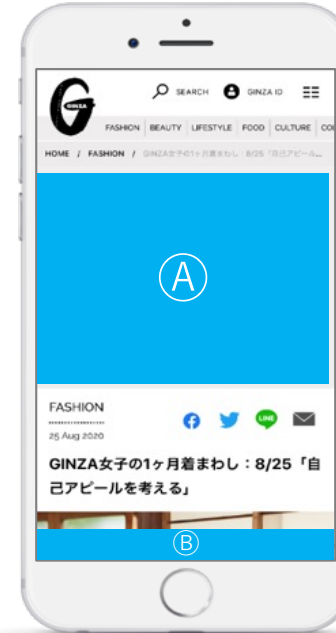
G
GINZA

SEARCH GINZA ID

FASHION | BEAUTY | LIFESTYLE | FOOD | CULTURE | CO

HOME / FASHION / GINZA女子の1ヶ月着まわし：8/25「自己アピール...

Ⓐ

FASHION
25 Aug 2020

LINE

GINZA女子の1ヶ月着まわし：8/25「自己アピールを考える」

Ⓑ